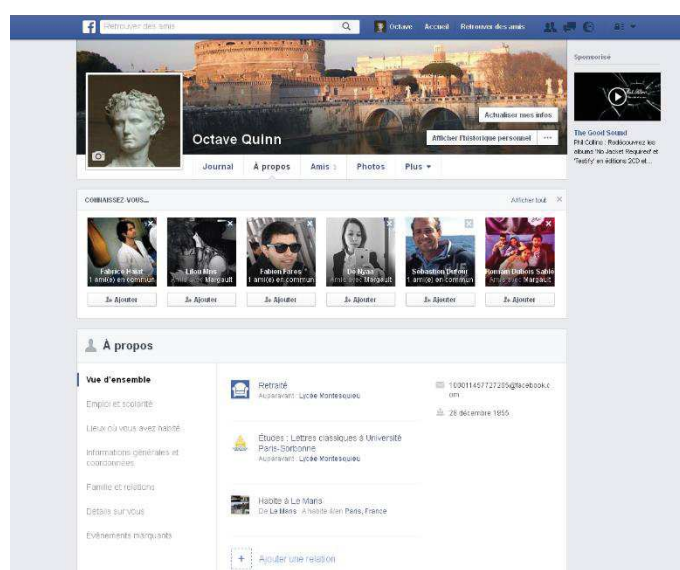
Retrouver des amis

Octave Accueil Retrouver des amis

Sponsorisé

The Good Sound
Phil Collins : Redécouvrez les albums 'No Jacket Required' et 'Testify' en éditions 2CD et...

Actualiser mes infos

Octave Quinn

Afficher l'historique personnel ···

Journal À propos Amis Photos Plus ▾

CONNAISSEZ-VOUS... Afficher tout

Fabrice Haut
1 ami(e) en commun
Ajouter

Lilou Illis
Amis avec Margault
Ajouter

Fabien Fares
1 ami(e) en commun
Ajouter

Lu Ngao
Amis avec Margault
Ajouter

Sebastien Deroux
1 ami(e) en commun
Ajouter

Romain Dubois Sable
Amis avec Margault
Ajouter

À propos

Vue d'ensemble

Emploi et scolarité

Lieux où vous avez habité

Informations générales et coordonnées

Famille et relations

Détails sur vous

Événements marquants

Retraité
Auparavant : Lycée Montesquieu

Études : Lettres classiques à Université Paris-Sorbonne
Auparavant : Lycée Montesquieu

Habite à Le Mans
De Le Mans · Ancien lieu Paris, France

Ajouter une relation

100011457727285@facebook.com

28 décembre 1955